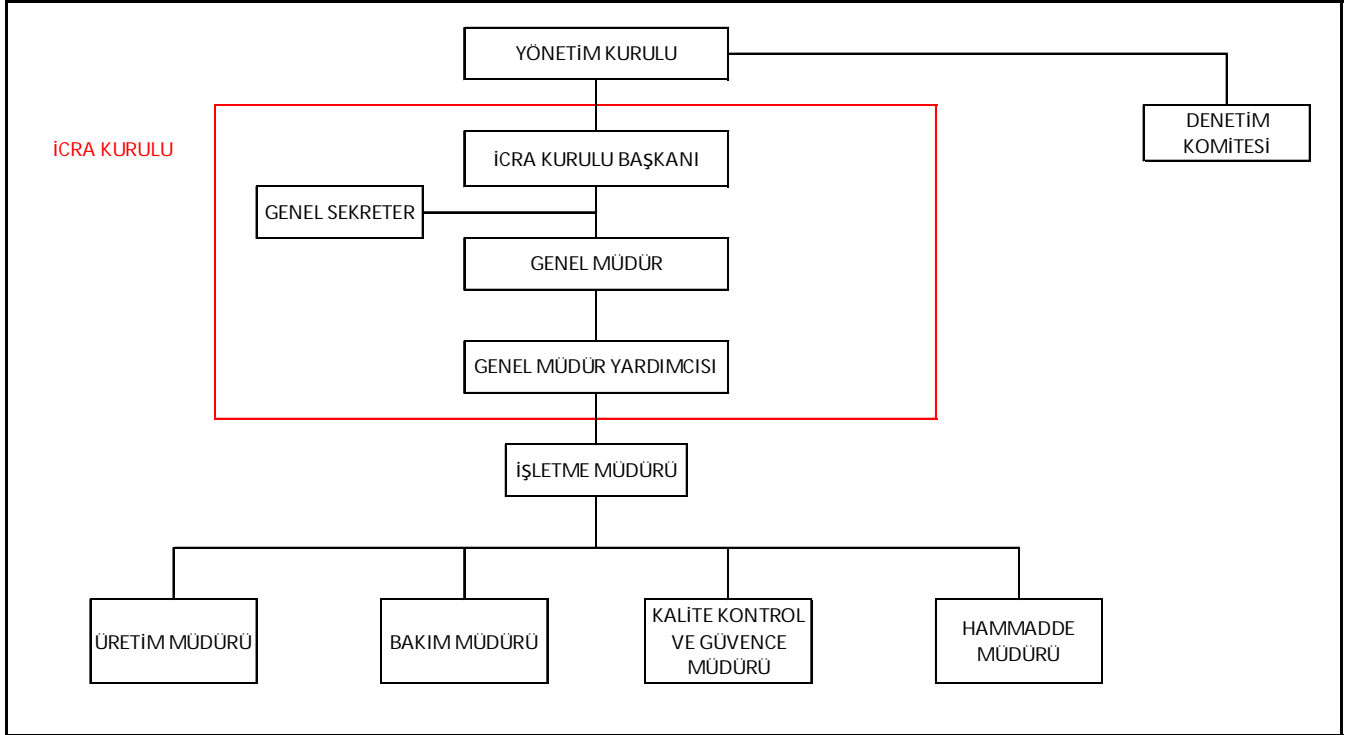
YÖNETİM KURULU

DENETİM KOMİTESİ

İCRA KURULU

İCRA KURULU BAŞKANI

GENEL SEKRETER

GENEL MÜDÜR

GENEL MÜDÜR YARDIMCISI

İŞLETME MÜDÜRÜ

ÜRETİM MÜDÜRÜ

BAKIM MÜDÜRÜ

KALİTE KONTROL VE GÜVENCE MÜDÜRÜ

HAMMADDE MÜDÜRÜ